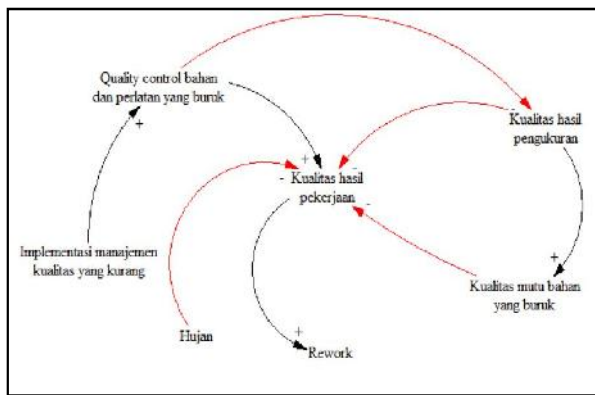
Quality control bahan dan perlatan yang buruk

+

Kualitas hasil pengukuran

-

+

-

- Kualitas hasil pekerjaan

-

Implementasi manajemen kualitas yang kurang

+

Kualitas mutu bahan yang buruk

Hujan

+

Rework